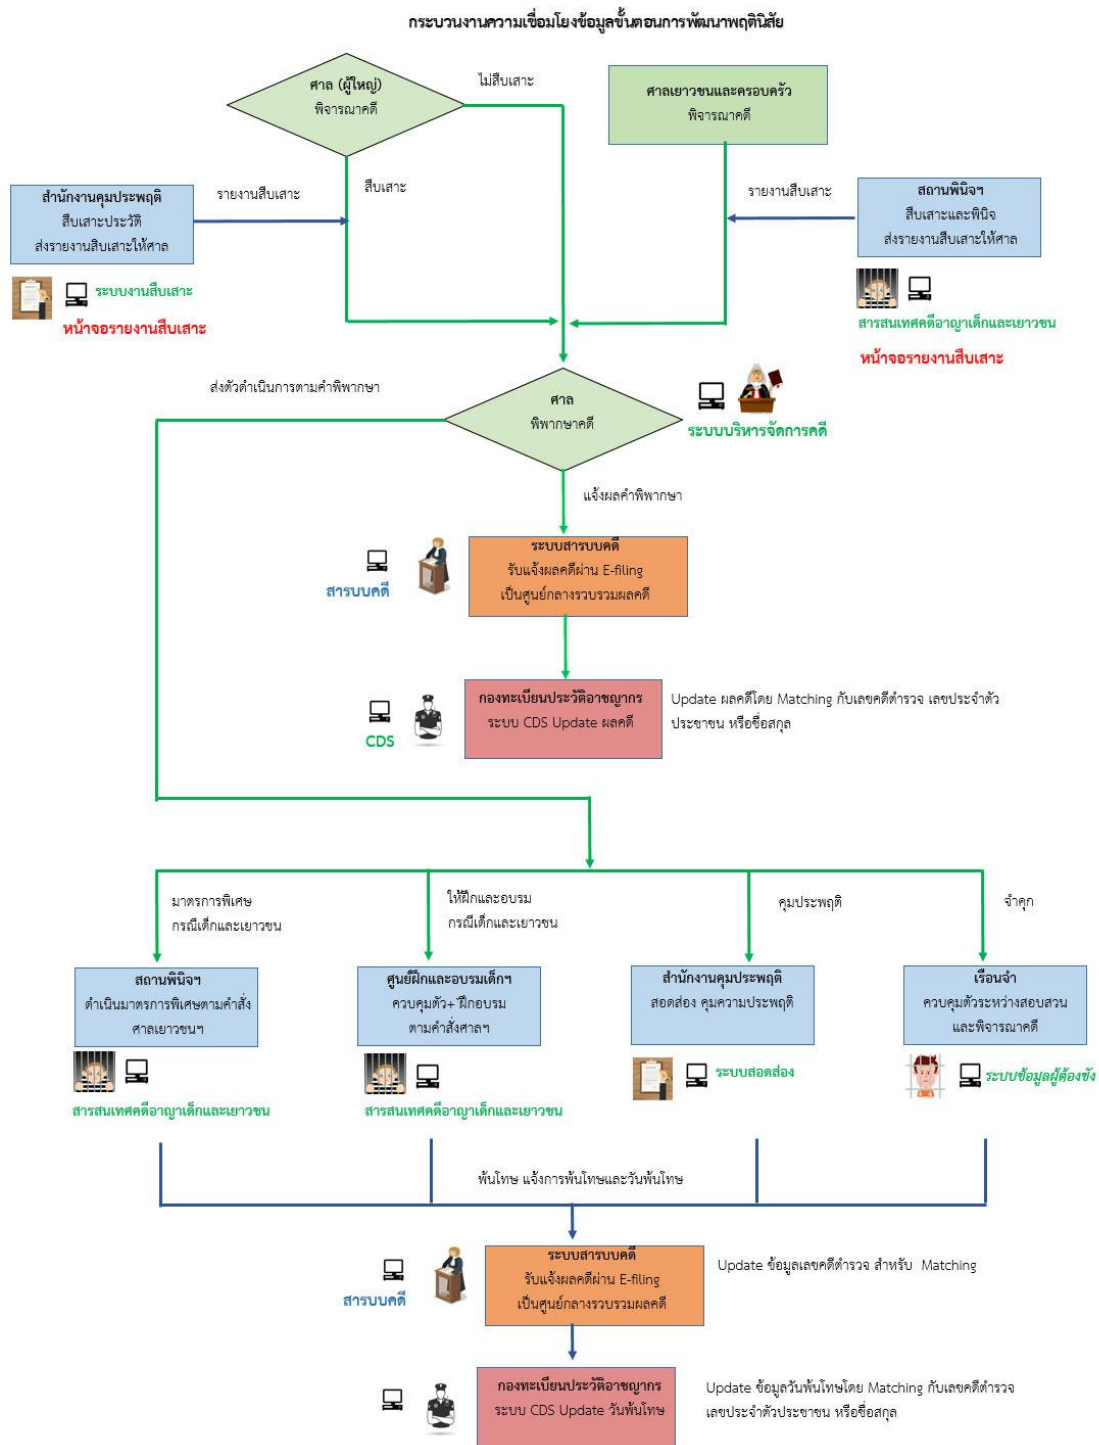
กระบวนงานความเชื่อมโยงข้อมูลขั้นตอนการพัฒนาพฤตินิสัย

ศาล (ผู้ใหญ่)
พิจารณาคดี

ไม่สืบเสาะ

ศาลเยาวชนและครอบครัว
พิจารณาคดี

สำนักงานคุมประพฤติ
สืบเสาะประวัติ
ส่งรายงานสืบเสาะให้ศาล

รายงานสืบเสาะ

สืบเสาะ

รายงานสืบเสาะ

สถานพินิจฯ
สืบเสาะและพินิจ
ส่งรายงานสืบเสาะให้ศาล

ระบบงานสืบเสาะ
หน้าจอรายงานสืบเสาะ

สารสนเทศคดีอาญาเด็กและเยาวชน
หน้าจอรายงานสืบเสาะ

ส่งตัวดำเนินการตามคำพิพากษา

ศาล
พิพากษาคดี

ระบบบริหารจัดการคดี

แจ้งผลคำพิพากษา

ระบบสารบบคดี
รับแจ้งผลคดีผ่าน E-filing
เป็นศูนย์กลางรวบรวมผลคดี

สารบบคดี

กองทะเบียนประวัติอาชญากร
ระบบ CDS Update ผลคดี

CDS

Update ผลคดีโดย Matching กับเลขคดีตำรวจ เลขประจำตัวประชาชน หรือชื่อสกุล

มาตรการพิเศษ
กรณีเด็กและเยาวชน

ให้ฝึกและอบรม
กรณีเด็กและเยาวชน

คุมประพฤติ

จำคุก

สถานพินิจฯ
ดำเนินมาตรการพิเศษตามคำสั่งศาลเยาวชนฯ

ศูนย์ฝึกและอบรมเด็กฯ
ควบคุมตัว+ ฝึกอบรม
ตามคำสั่งศาลฯ

สำนักงานคุมประพฤติ
สอดส่อง คุมความประพฤติ

เรือนจำ
ควบคุมตัวระหว่างสอบสวน
และพิจารณาคดี

สารสนเทศคดีอาญาเด็กและเยาวชน

สารสนเทศคดีอาญาเด็กและเยาวชน

ระบบสอดส่อง

ระบบข้อมูลผู้ต้องขัง

พ้นโทษ แจ้งการพ้นโทษและวันพ้นโทษ

ระบบสารบบคดี
รับแจ้งผลคดีผ่าน E-filing
เป็นศูนย์กลางรวบรวมผลคดี

สารบบคดี

Update ข้อมูลเลขคดีตำรวจ สำหรับ Matching

กองทะเบียนประวัติอาชญากร
ระบบ CDS Update วันพ้นโทษ

Update ข้อมูลวันพ้นโทษโดย Matching กับเลขคดีตำรวจ เลขประจำตัวประชาชน หรือชื่อสกุล